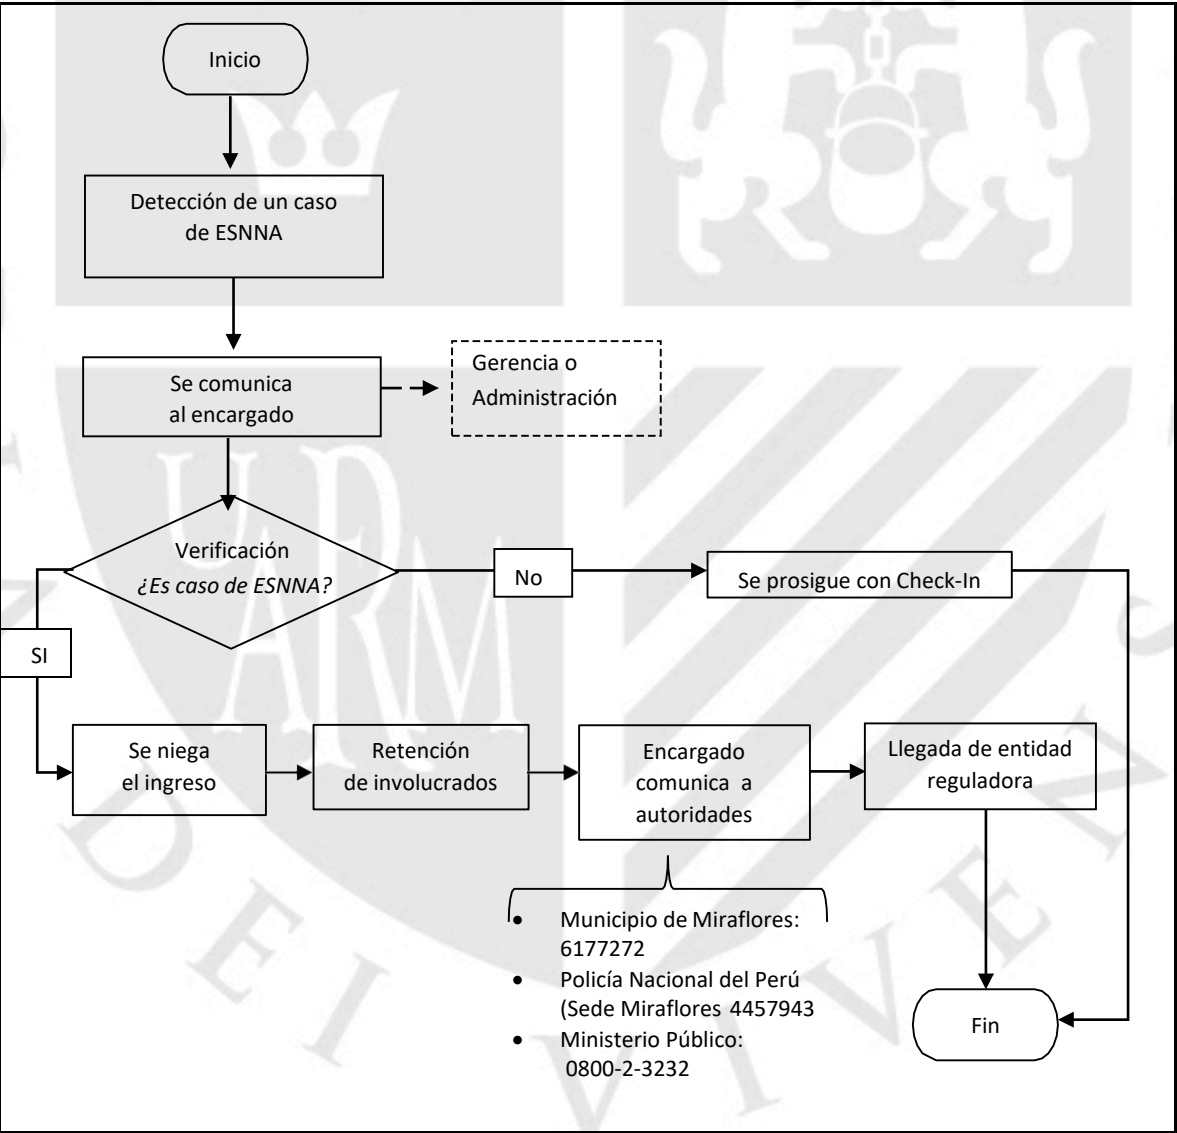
Inicio

Detección de un caso de ESNNA

Se comunica al encargado

Gerencia o Administración

Verificación
*¿Es caso de ESNNA?*

No

Se prosigue con Check-In

SI

Se niega el ingreso

Retención de involucrados

Encargado comunica a autoridades

Llegada de entidad reguladora

- Municipio de Miraflores: 6177272
- Policía Nacional del Perú (Sede Miraflores 4457943
- Ministerio Público: 0800-2-3232

Fin